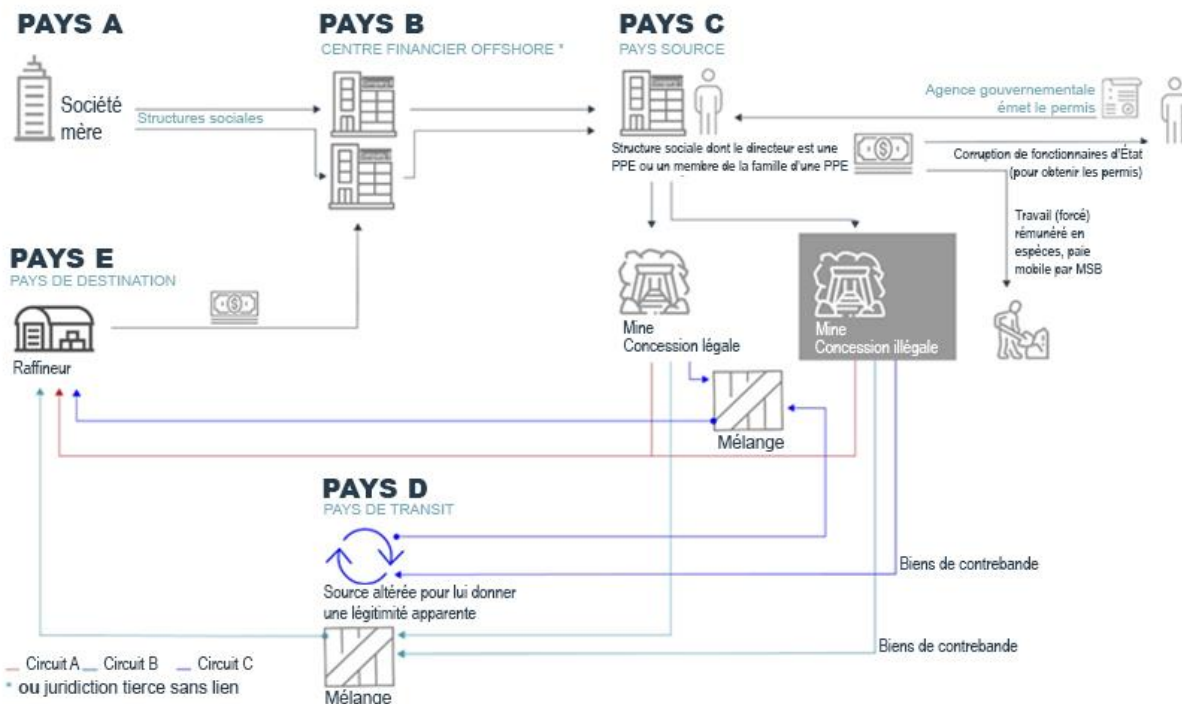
PAYS A

Société mère

Structures sociales

PAYS B
CENTRE FINANCIER OFFSHORE *

PAYS C
PAYS SOURCE

Agence gouvernementale émet le permis

Structure sociale dont le directeur est une PPE ou un membre de la famille d'une PPE

Corruption de fonctionnaires d'État (pour obtenir les permis)

Travail (forcé) rémunéré en espèces, paie mobile par MSB

PAYS E
PAYS DE DESTINATION

Raffineur

Mine
Concession légale

Mine
Concession illégale

Mélange

PAYS D
PAYS DE TRANSIT

Source altérée pour lui donner une légitimité apparente

Biens de contrebande

Biens de contrebande

Mélange

Circuit A Circuit B Circuit C
* ou juridiction tierce sans lien